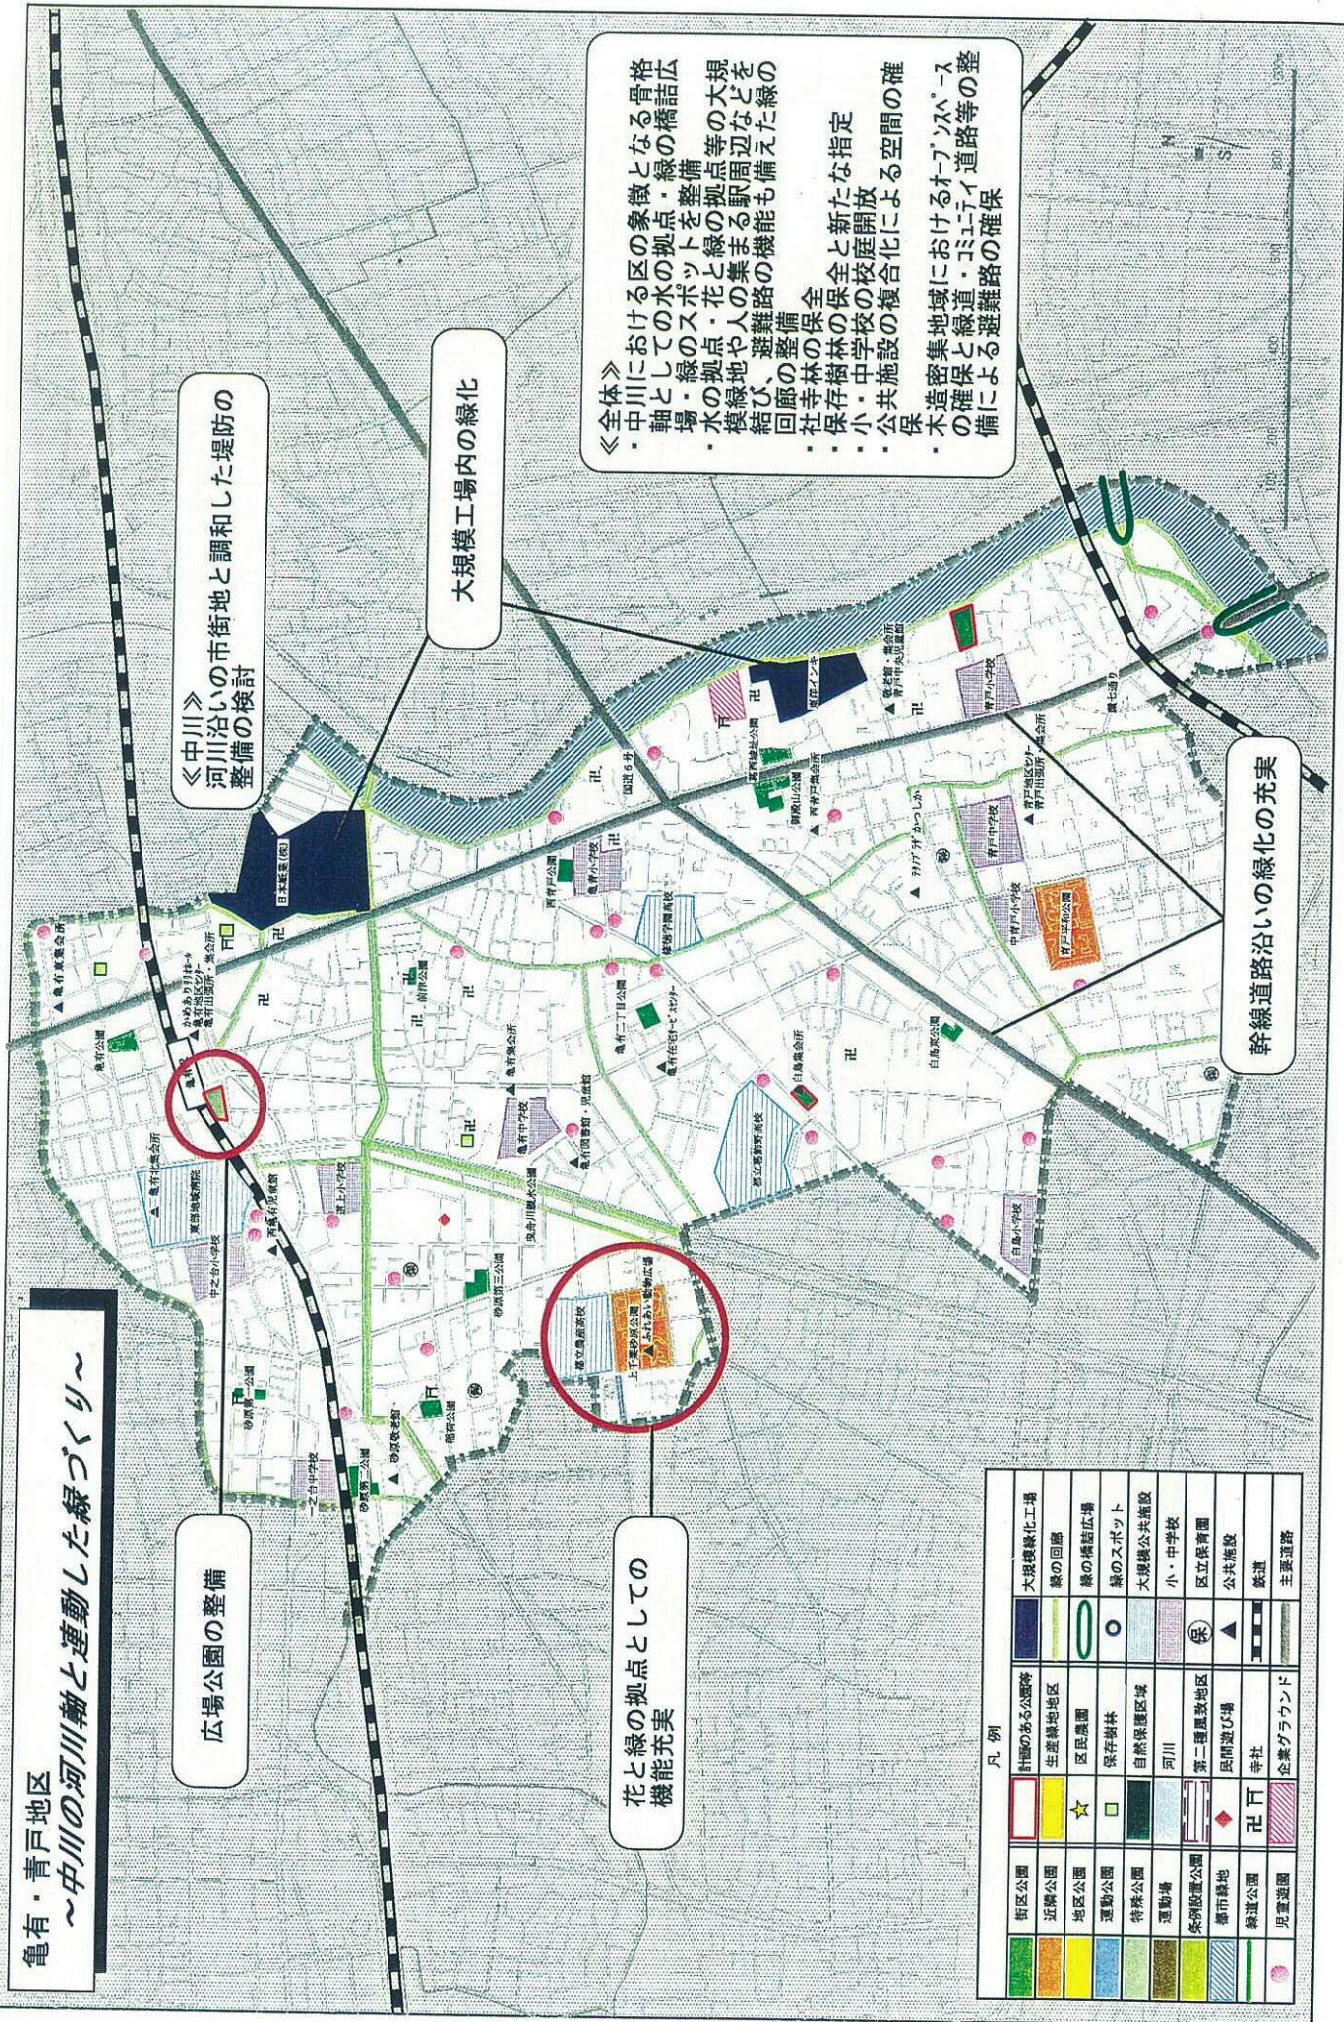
亀有・青戸地区
～中川の河川軸と連動した緑づくり～

広場公園の整備

花と緑の拠点としての機能充実

《中川》
河川沿いの市街地と調和した堤防の整備の検討

大規模工場内の緑化

幹線道路沿いの緑化の充実

《全体》
・中川における区の象徴となる骨格軸としての水の拠点・緑の構詰広場・緑のスポットを整備
・水の拠点・花と緑の拠点等の大規模緑地や人の集まる駅周辺などを結び、避難路の機能も備えた緑の回廊の整備
・社寺林の保全
・保存樹林の保全と新たな指定
・小・中学校の校庭開放
・公共施設の複合化による空間の確保
・木造密集地域におけるオープンスペースの確保と緑道・コミュニティ道路等の整備による避難路の確保

凡例

| | | | | | |
|---|---|---|---|---|---|
| 街区公園 | 計画のある公園等 | 大規模緑化広場 | | | |
| 近隣公園 | 生産緑地地区 | 緑の回廊 | | | |
| 地区公園 | 区民農園 | 緑の構詰広場 | | | |
| 運動公園 | 保存樹林 | 緑のスポット | | | |
| 特殊公園 | 自然保護区域 | 大規模公共施設 | | | |
| 運動場 | 河川 | 小・中学校 | | | |
| 河川敷運動場 | 第二種風致地区 | 区立保育園 | | | |
| 都市緑地 | 民間遊び場 | 公共施設 | | | |
| 緑道公園 | 寺社 | 鉄道 | | | |
| 児童遊園 | 企業グラウンド | 主要道路 | | | |

日本製紙
亀有公園
亀有駅
青戸駅
本田小学校
亀有中学校
青戸中学校
中青戸小学校
青戸小学校
白鳥小学校
亀有地区センター
青戸地区センター
葛飾区役所
葛飾区郷土と天文の博物館
西亀有二丁目公園
青戸平和公園
環七
国道6号
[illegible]